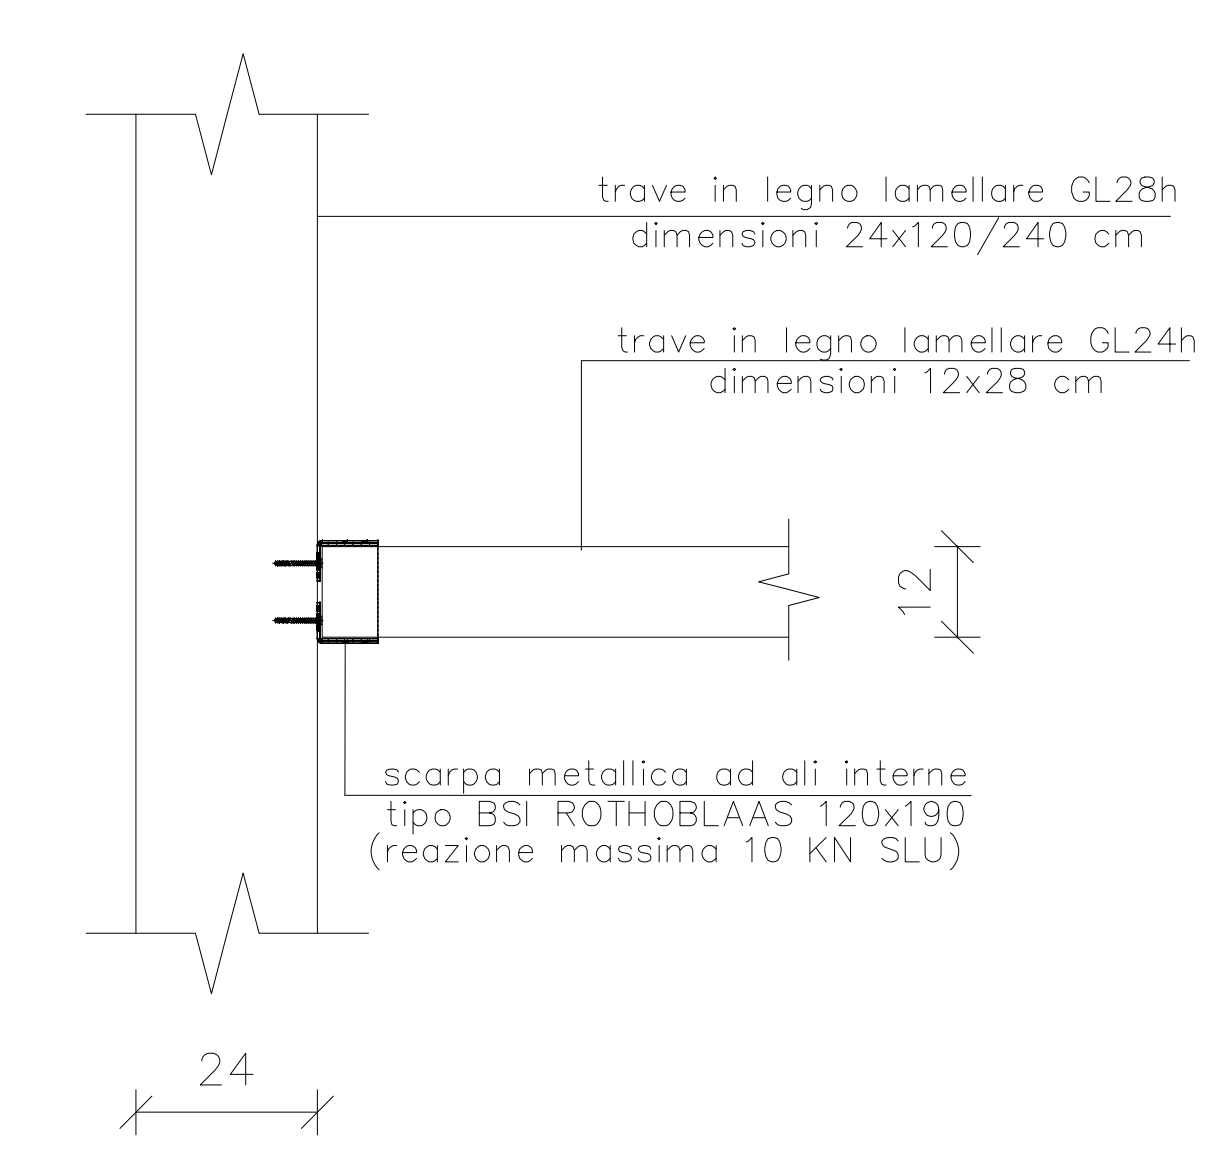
trave in legno lamellare GL28h
dimensioni 24x120/240 cm

trave in legno lamellare GL24h
dimensioni 12x28 cm

12

scarpa metallica ad ali interne
tipo BSI ROTHOBLAAS 120x190
(reazione massima 10 KN SLU)

24